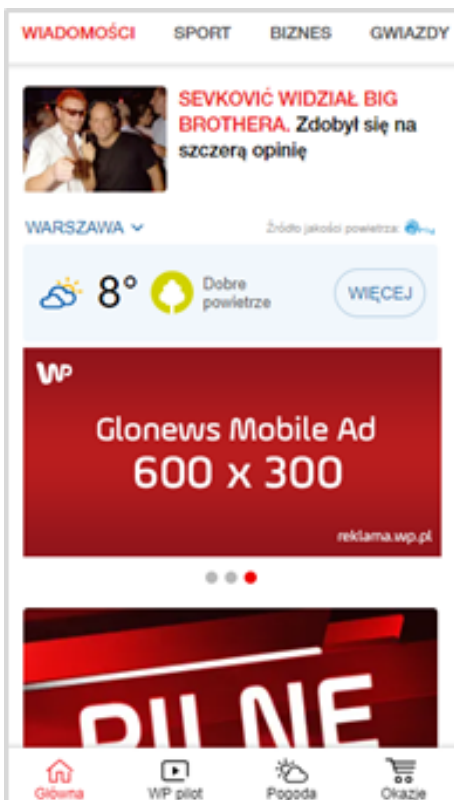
WIADOMOŚCI SPORT BIZNES GWIAZDY

SEVKOVIĆ WIDZIAŁ BIG BROTHERA. Zdobył się na szczerą opinię

WARSZAWA

Źródło jakości powietrza:

8°

Dobre powietrze

WIĘCEJ

WP

Glonews Mobile Ad
600 x 300

reklama.wp.pl

PILNE

Główna

WP pilot

Pogoda

Okazje